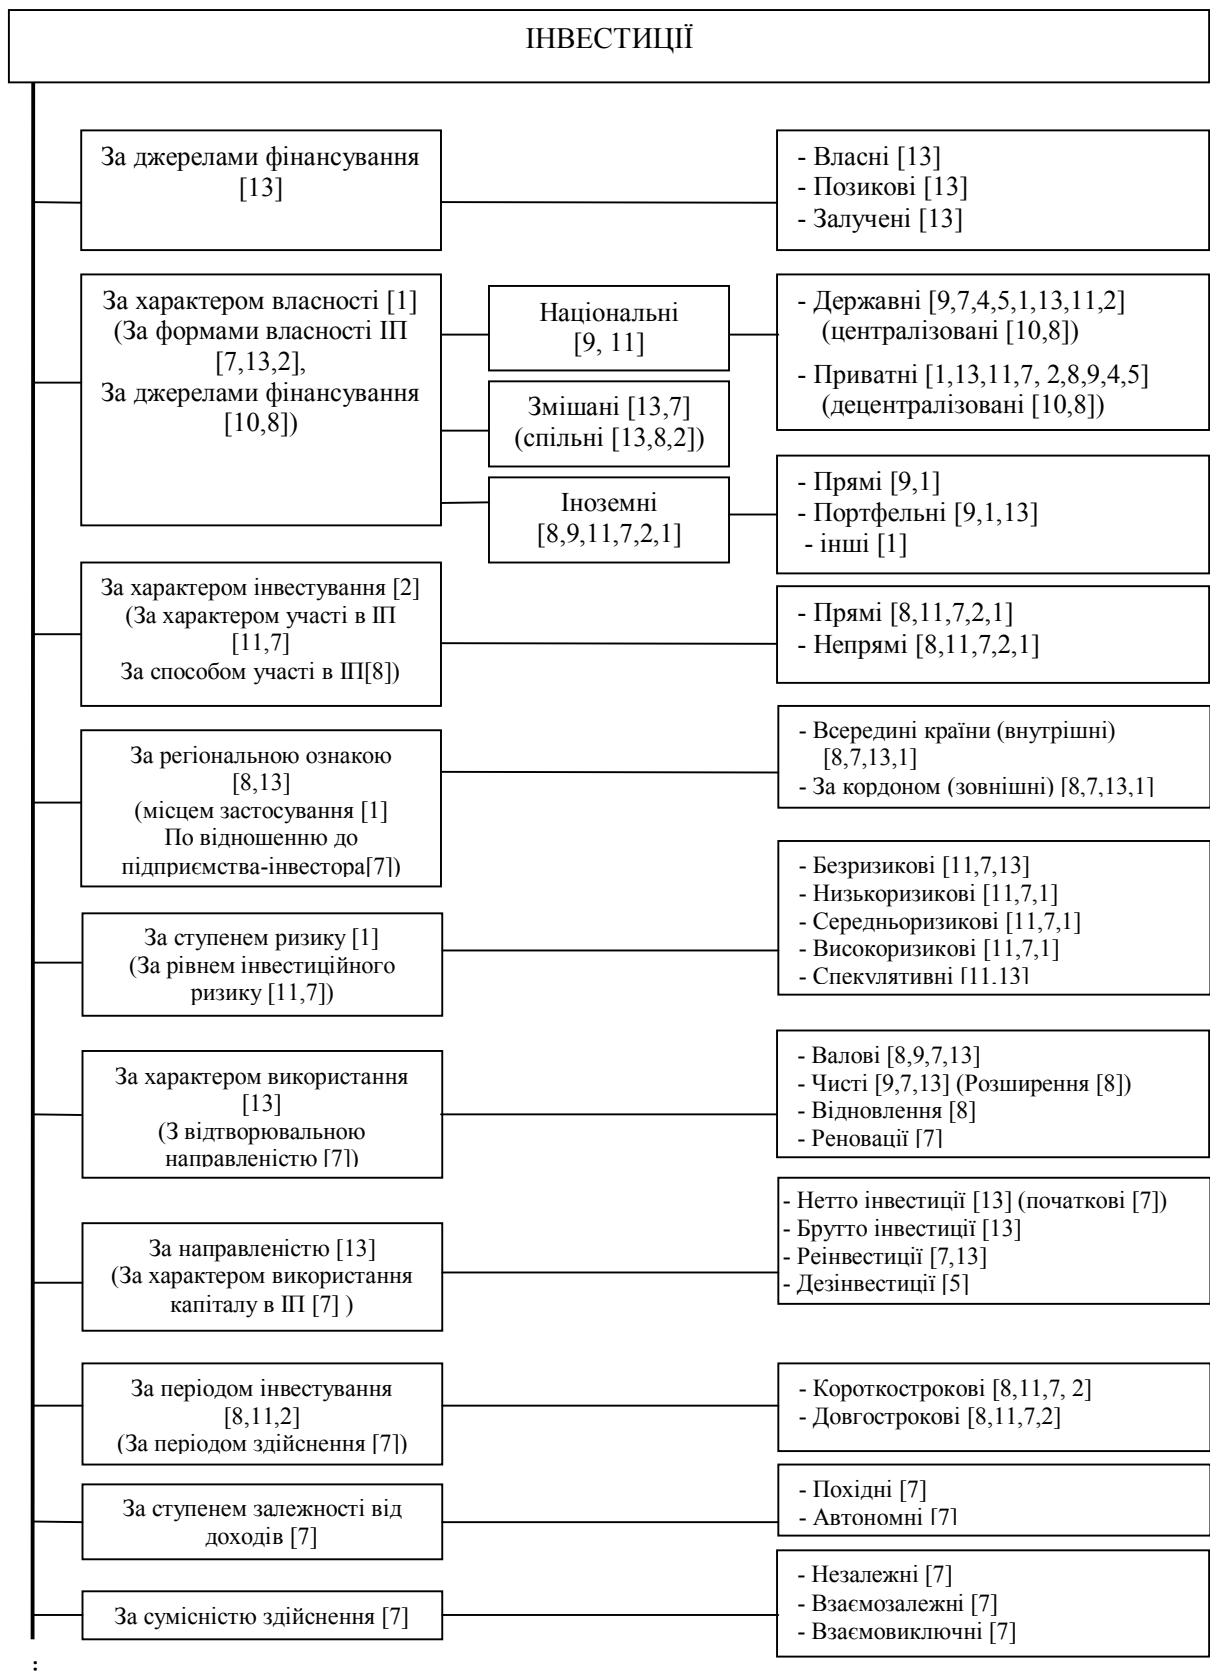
ІНВЕСТИЦІЇ

За джерелами фінансування [13]

- Власні [13]
- Позикові [13]
- Залучені [13]

За характером власності [1] (За формами власності ІП [7,13,2], За джерелами фінансування [10,8])

Національні [9, 11]

Змішані [13,7] (спільні [13,8,2])

Іноземні [8,9,11,7,2,1]

- Державні [9,7,4,5,1,13,11,2] (централізовані [10,8])
- Приватні [1,13,11,7, 2,8,9,4,5] (децентралізовані [10,8])

- Прямі [9,1]
- Портфельні [9,1,13]
- інші [1]

За характером інвестування [2] (За характером участі в ІП [11,7] За способом участі в ІП[8])

- Прямі [8,11,7,2,1]
- Непрямі [8,11,7,2,1]

За регіональною ознакою [8,13] (місцем застосування [1] По відношенню до підприємства-інвестора[7])

- Всередині країни (внутрішні) [8,7,13,1]
- За кордоном (зовнішні) [8,7,13,1]

За ступенем ризику [1] (За рівнем інвестиційного ризику [11,7])

- Безризикові [11,7,13]
- Низькоризикові [11,7,1]
- Середньоризикові [11,7,1]
- Високоризикові [11,7,1]
- Спекулятивні [11,13]

За характером використання [13] (З відтворювальною направленістю [7])

- Валові [8,9,7,13]
- Чисті [9,7,13] (Розширення [8])
- Відновлення [8]
- Реновації [7]

За направленістю [13] (За характером використання капіталу в ІП [7] )

- Нетто інвестиції [13] (початкові [7])
- Брутто інвестиції [13]
- Реінвестиції [7,13]
- Дезінвестиції [5]

За періодом інвестування [8,11,2] (За періодом здійснення [7])

- Короткострокові [8,11,7, 2]
- Довгострокові [8,11,7,2]

За ступенем залежності від доходів [7]

- Похідні [7]
- Автономні [7]

За сумісністю здійснення [7]

- Незалежні [7]
- Взаємозалежні [7]
- Взаємовиключні [7]

: